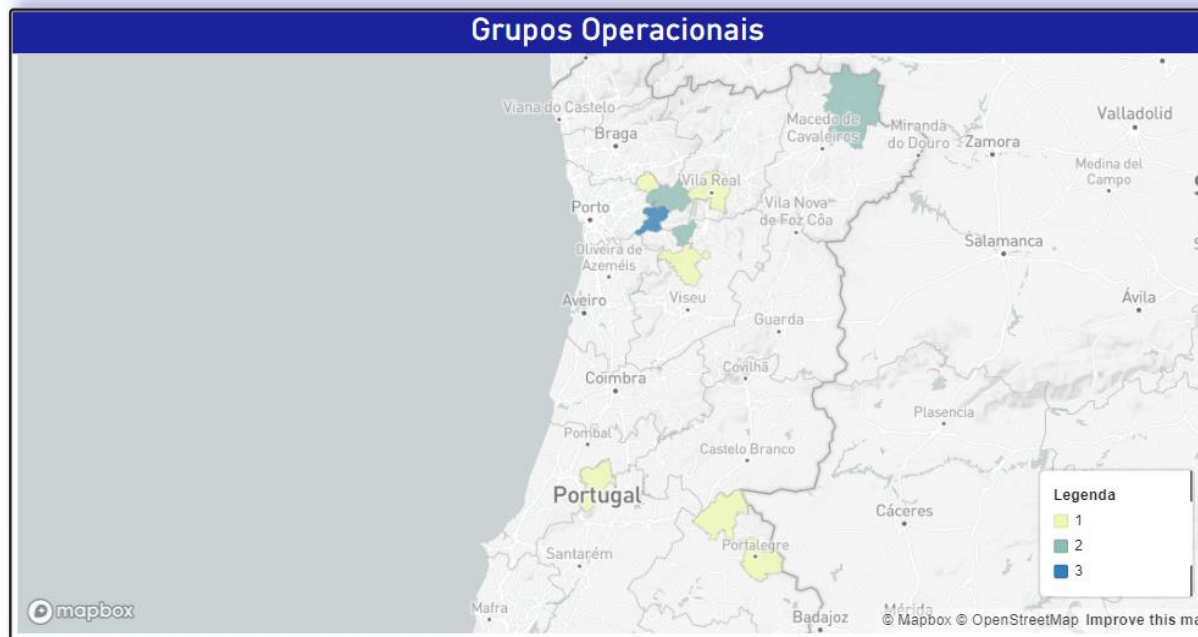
Grupos Operacionais

Viana do Castelo
Braga
Macedo de Cavaleiros
Miranda do Douro
Zamora
Valladolid
Medina del Campo
Vila Real
Porto
Vila Nova de Foz Côa
Oliveira de Azeméis
Salamanca
Aveiro
Viseu
Ávila
Guarda
Coimbra
Covilhã
Plasencia
Pombal
Castelo Branco
Portugal
Cáceres
Santarém
Portalegre
Mafra
Badajoz
Mérida

Legenda
1
2
3

mapbox
© Mapbox © OpenStreetMap Improve this ma